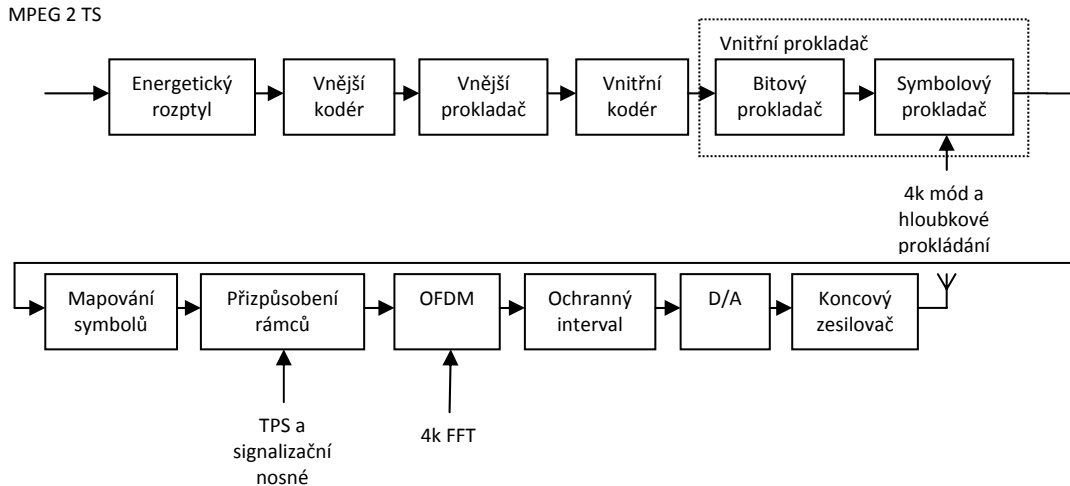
MPEG 2 TS

Energetický rozptyl

Vnější kodér

Vnější prokladač

Vnitřní kodér

Vnitřní prokladač

Bitový prokladač

Symbolový prokladač

4k mód a hloubkové prokládání

Mapování symbolů

Přizpůsobení rámců

OFDM

Ochranný interval

D/A

Koncový zesilovač

TPS a signalizační nosné

4k FFT